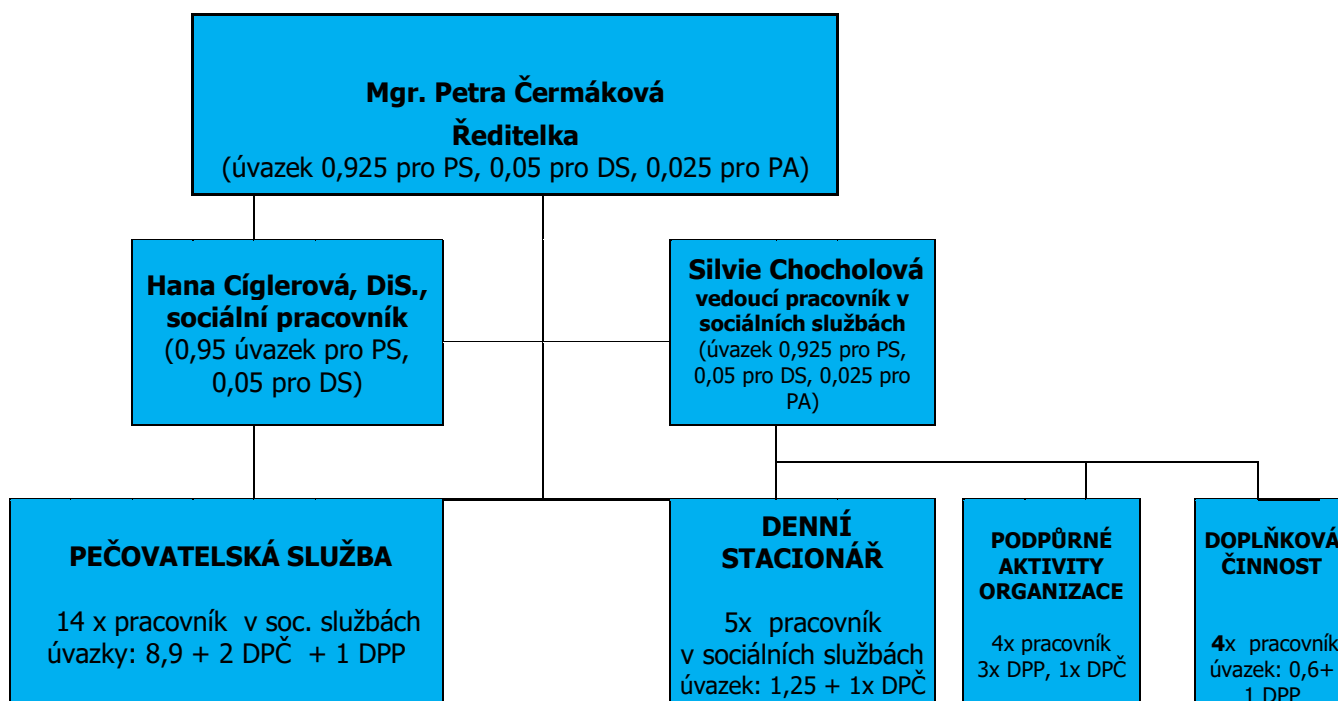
Mgr. Petra Čermáková
Ředitelka
(úvazek 0,925 pro PS, 0,05 pro DS, 0,025 pro PA)

Hana Cíglerová, DiS., sociální pracovník
(0,95 úvazek pro PS, 0,05 pro DS)

Silvie Chocholová
vedoucí pracovník v sociálních službách
(úvazek 0,925 pro PS, 0,05 pro DS, 0,025 pro PA)

PEČOVATELSKÁ SLUŽBA

14 x pracovník v soc. službách
úvazky: 8,9 + 2 DPČ + 1 DPP

DENNÍ STACIONÁŘ

5x pracovník v sociálních službách
úvazek: 1,25 + 1x DPČ

PODPŮRNÉ AKTIVITY ORGANIZACE

4x pracovník
3x DPP, 1x DPČ

DOPLŇKOVÁ ČINNOST

4x pracovník
úvazek: 0,6+
1 DPP